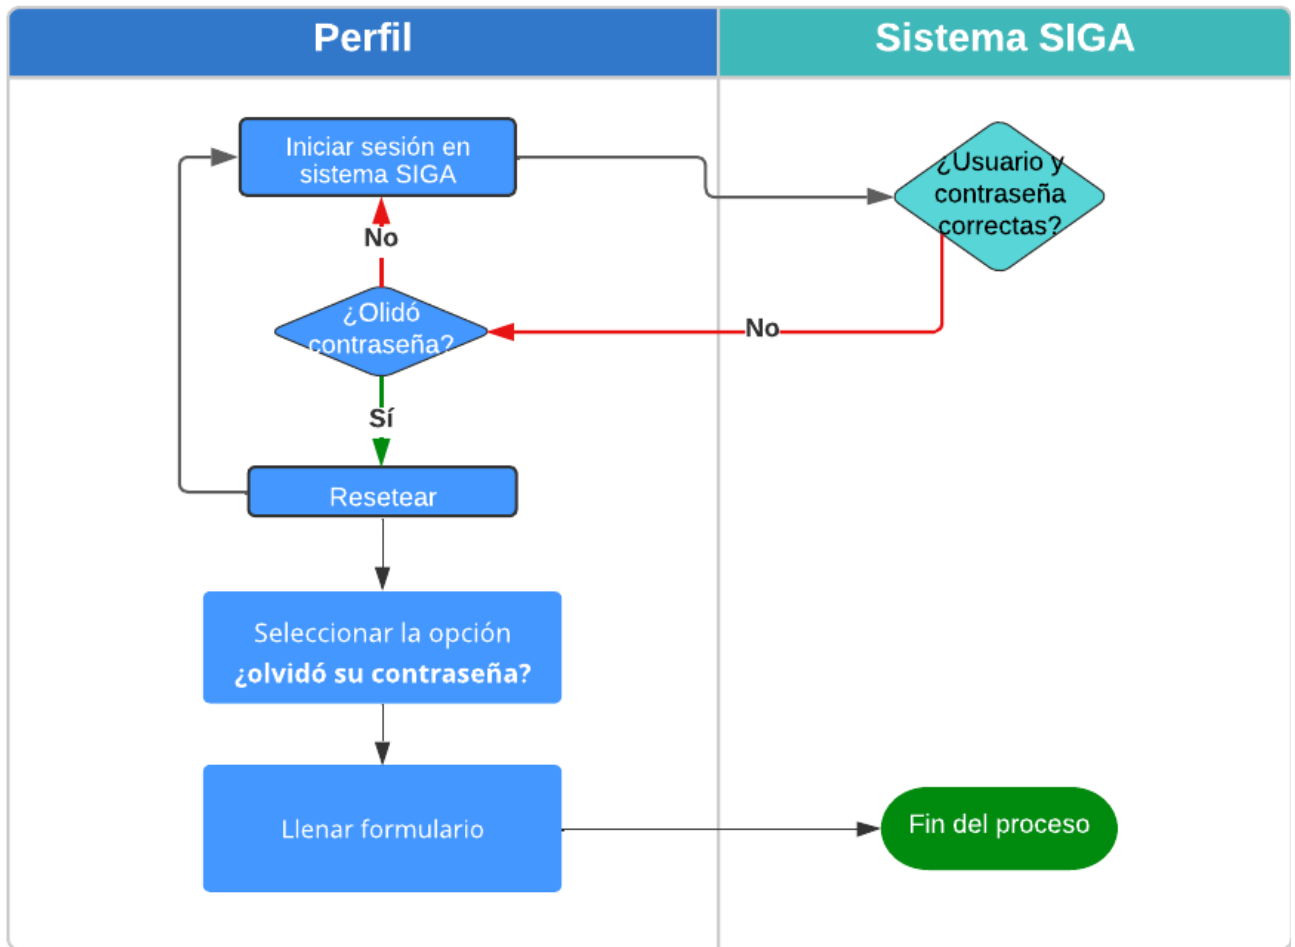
Perfil

Sistema SIGA

Iniciar sesión en sistema SIGA

¿Usuario y contraseña correctas?

No

No

¿Olidó contraseña?

Sí

Resetear

Seleccionar la opción **¿olvidó su contraseña?**

Llenar formulario

Fin del proceso